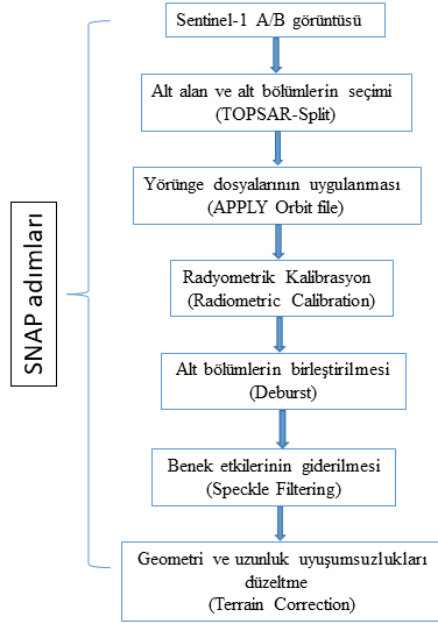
SNAP adımları

Sentinel-1 A/B görüntüsü

Alt alan ve alt bölümlerin seçimi (TOPSAR-Split)

Yörünge dosyalarının uygulanması (APPLY Orbit file)

Radyometrik Kalibrasyon (Radiometric Calibration)

Alt bölümlerin birleştirilmesi (Deburst)

Benek etkilerinin giderilmesi (Speckle Filtering)

Geometri ve uzunluk uyuşumsuzlukları düzeltme (Terrain Correction)